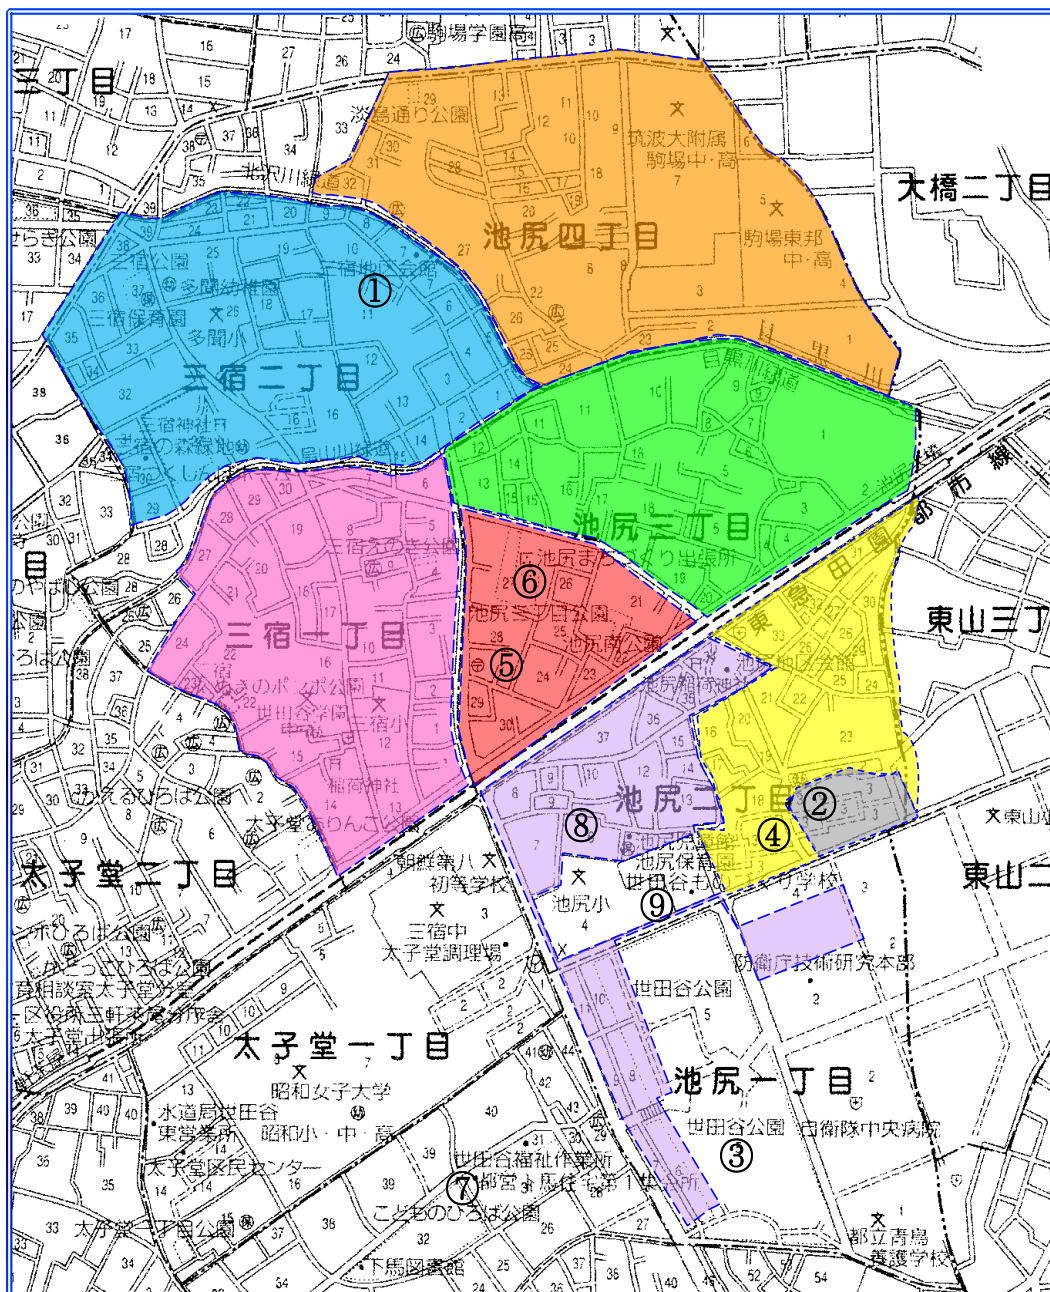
駒場学園高
三丁目
淡島通り公園
筑波大附属
駒場中・高
北沢川緑道
大橋二丁目
池尻四丁目
駒場東邦
中・高
三宿地区会館
①
多聞幼稚園
三宿保育園
多聞小
三宿二丁目
目黒川緑道
三宿神社
三宿の森緑地
烏山川緑道
池尻三丁目
三宿えのき公園
⑥
池尻まちづくり出張所
池尻三丁目公園
池尻南公園
東山三丁目
三宿一丁目
⑤
池尻地区会館
三宿のポンポン公園
世田谷会館
三宿小
池尻稲荷神社
稲荷神社
池尻二丁目
②
④
太子堂わんさか公園
⑧
池尻児童館
池尻保育園
東山二
太子堂二丁目
朝鮮第八初等学校
池尻小
世田谷ものづくり学校
⑨
三宿中
太子堂調理場
防衛庁技術研究本部
世田谷公園
太子堂一丁目
昭和女子大学
池尻一丁目
水道局世田谷営業所
昭和小・中・高
世田谷公園
自衛隊中央病院
③
太子堂区民センター
世田谷福祉作業所
⑦
都営三角住宅第1集会所
こどものひろば公園
太子堂二丁目公園
下馬図書館
都立青鳥養護学校